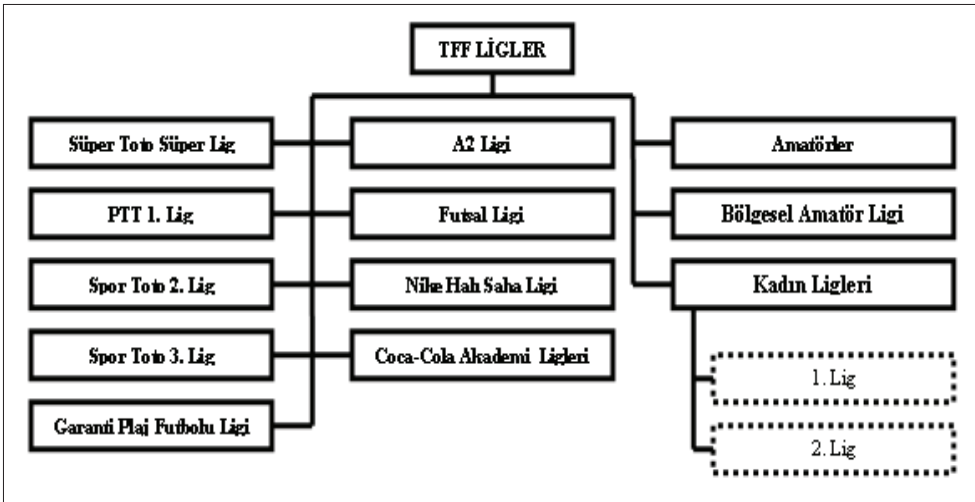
TFF LİGLER

Süper Toto Süper Lig

PTT 1. Lig

Spor Toto 2. Lig

Spor Toto 3. Lig

Garanti Plaj Futbolu Ligi

A2 Ligi

Futsal Ligi

Nike Halı Saha Ligi

Coca-Cola Akademi Ligleri

Amatörler

Bölgesel Amatör Ligi

Kadın Ligleri

1. Lig

2. Lig